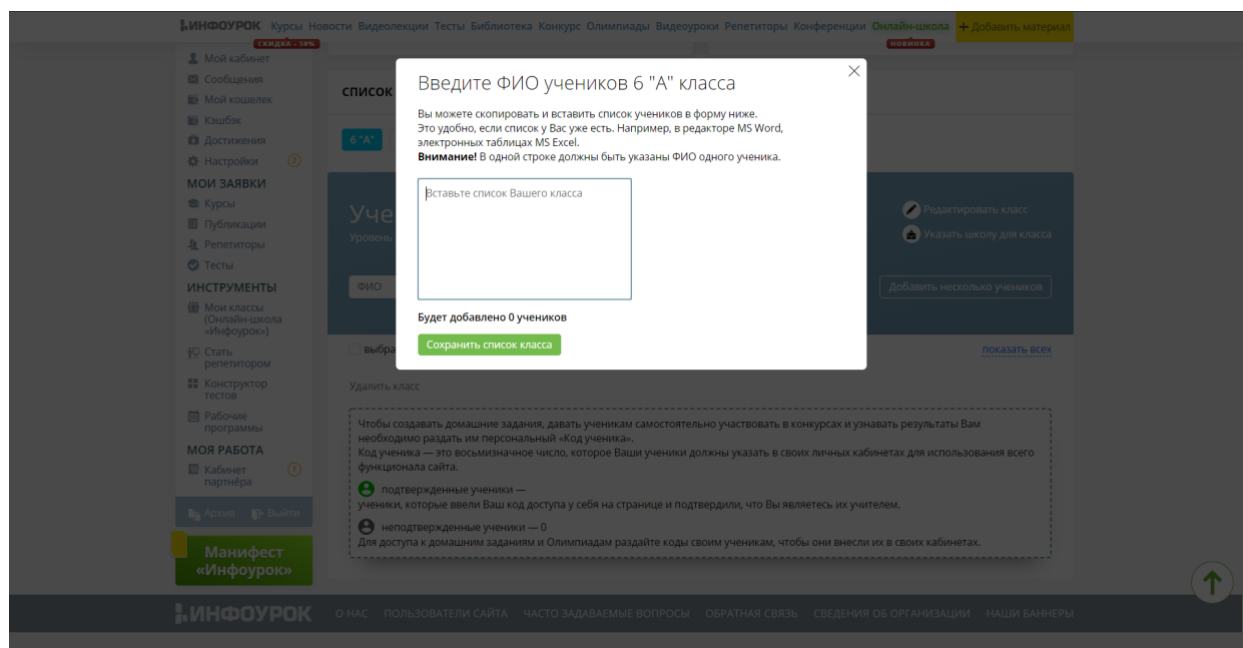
ИНФОУРОК Курсы СКИДКА - 50% Новости Видеолекции Тесты Библиотека Конкурс Олимпиады Видеоуроки Репетиторы Конференции Онлайн-школа НОВИНКА + Добавить материал

Мой кабинет
Сообщения
Мой кошелек
Кэшбэк
Достижения
Настройки 2

МОИ ЗАЯВКИ
Курсы
Публикации
Репетиторы
Тесты

ИНСТРУМЕНТЫ
Мои классы (Онлайн-школа «Инфоурок»)
Стать репетитором
Конструктор тестов
Рабочие программы

МОЯ РАБОТА
Кабинет партнёра 1

Архив Выйти

Манифест «Инфоурок»

СПИСОК

6 "А"

Уче
Уровень

ФИО

Редактировать класс
Указать школу для класса
Добавить несколько учеников

выбра
показать всех

Удалить класс

Чтобы создавать домашние задания, давать ученикам самостоятельно участвовать в конкурсах и узнавать результаты Вам необходимо раздать им персональный «Код ученика».
Код ученика — это восьмизначное число, которое Ваши ученики должны указать в своих личных кабинетах для использования всего функционала сайта.

подтвержденные ученики —
ученики, которые ввели Ваш код доступа у себя на странице и подтвердили, что Вы являетесь их учителем.

неподтвержденные ученики — 0
Для доступа к домашним заданиям и Олимпиадам раздайте коды своим ученикам, чтобы они внесли их в своих кабинетах.

Введите ФИО учеников 6 "А" класса

Вы можете скопировать и вставить список учеников в форму ниже.
Это удобно, если список у Вас уже есть. Например, в редакторе MS Word, электронных таблицах MS Excel.
**Внимание!** В одной строке должны быть указаны ФИО одного ученика.

Вставьте список Вашего класса

Будет добавлено 0 учеников

Сохранить список класса

ИНФОУРОК О НАС ПОЛЬЗОВАТЕЛИ САЙТА ЧАСТО ЗАДАВАЕМЫЕ ВОПРОСЫ ОБРАТНАЯ СВЯЗЬ СВЕДЕНИЯ ОБ ОРГАНИЗАЦИИ НАШИ БАННЕРЫ